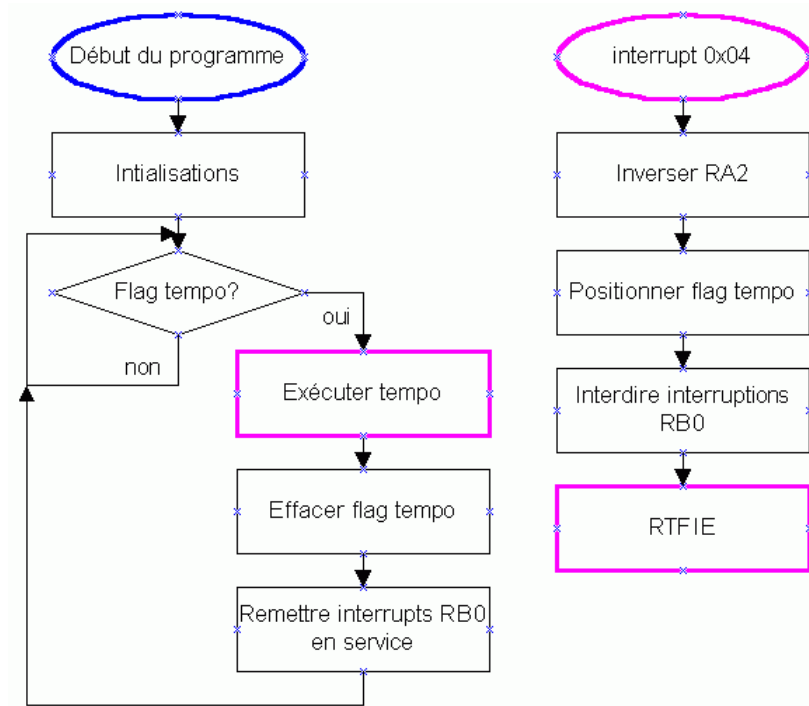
Début du programme

Intialisations

Flag tempo?

oui

non

Exécuter tempo

Effacer flag tempo

Remettre interrupts RB0 en service

interrupt 0x04

Inverser RA2

Positionner flag tempo

Interdire interruptions RB0

RTFIE